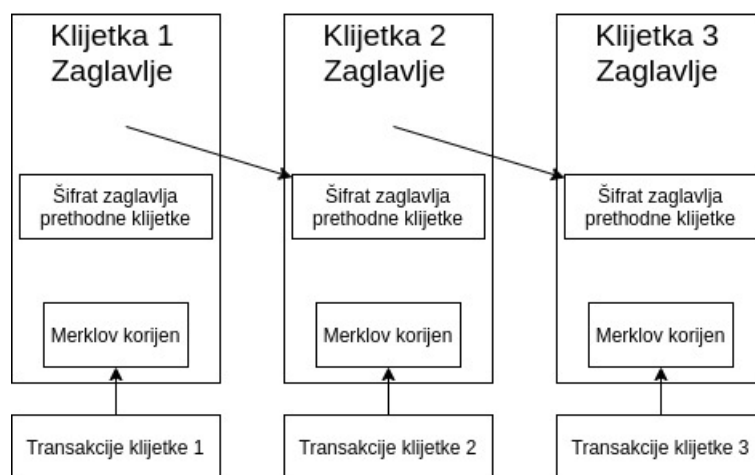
Klijetka 1 Zaglavlje

Šifrat zaglavlja prethodne klijetke

Merklov korijen

Transakcije klijetke 1

Klijetka 2 Zaglavlje

Šifrat zaglavlja prethodne klijetke

Merklov korijen

Transakcije klijetke 2

Klijetka 3 Zaglavlje

Šifrat zaglavlja prethodne klijetke

Merklov korijen

Transakcije klijetke 3